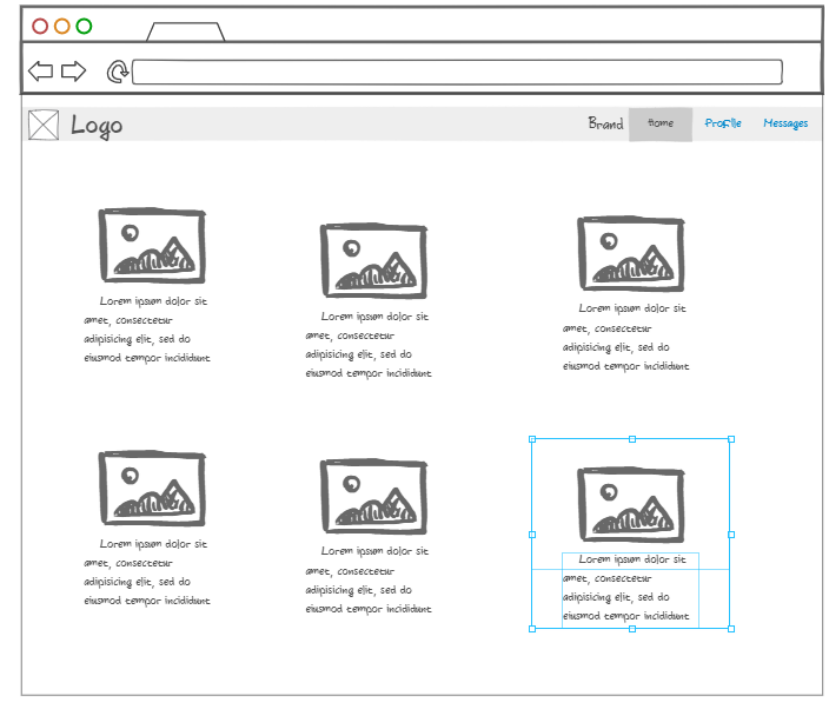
Logo

Brand Home Profile Messages

Lorem ipsum dolor sit amet, consectetur adipisicing elit, sed do eiusmod tempor incididunt

Lorem ipsum dolor sit amet, consectetur adipisicing elit, sed do eiusmod tempor incididunt

Lorem ipsum dolor sit amet, consectetur adipisicing elit, sed do eiusmod tempor incididunt

Lorem ipsum dolor sit amet, consectetur adipisicing elit, sed do eiusmod tempor incididunt

Lorem ipsum dolor sit amet, consectetur adipisicing elit, sed do eiusmod tempor incididunt

Lorem ipsum dolor sit amet, consectetur adipisicing elit, sed do eiusmod tempor incididunt